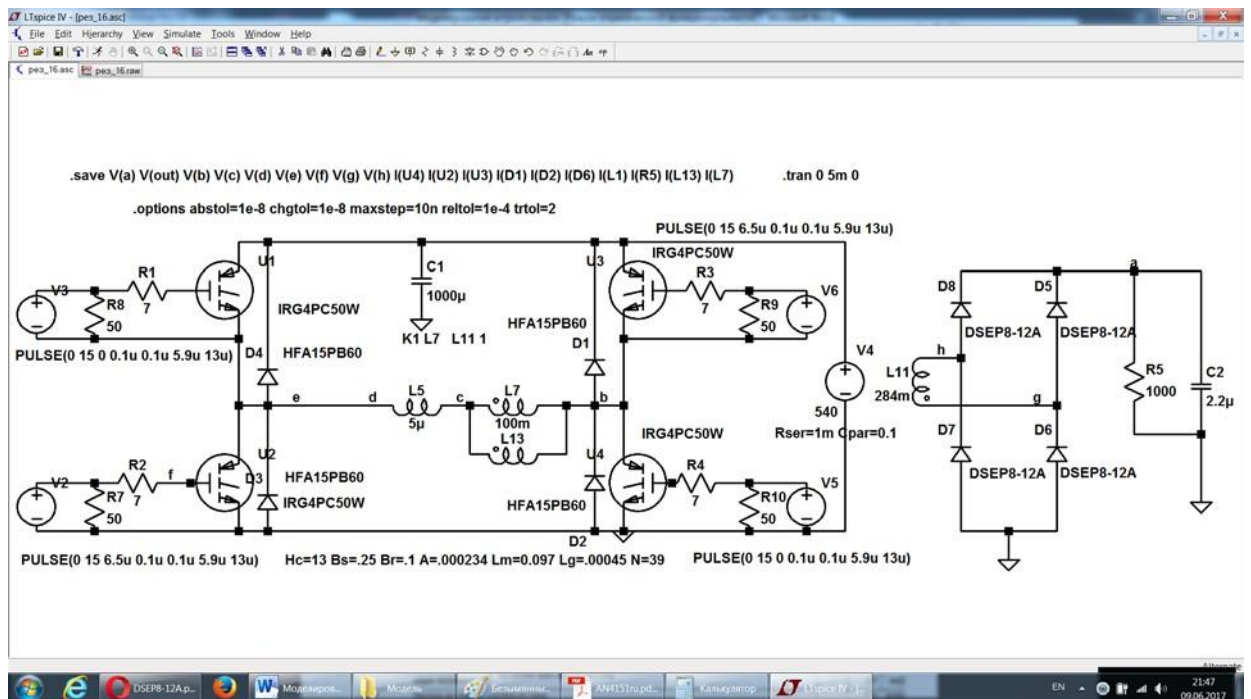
LTspice IV - [pes_16.asc]
File Edit Hierarchy View Simulate Tools Window Help
pes_16.asc pes_16.raw

.save V(a) V(out) V(b) V(c) V(d) V(e) V(f) V(g) V(h) I(U4) I(U2) I(U3) I(D1) I(D2) I(D6) I(L1) I(R5) I(L13) I(L7) .tran 0 5m 0

.options abstol=1e-8 chgtol=1e-8 maxstep=10n reltol=1e-4 trtol=2

PULSE(0 15 6.5u 0.1u 0.1u 5.9u 13u)

V3
R8
50
R1
7
U1
IRG4PC50W
C1
1000µ
K1 L7 L11 1
U3
IRG4PC50W
R3
7
R9
50
V6
HFA15PB60
D1
D8
D5
a
DSEP8-12A
DSEP8-12A
PULSE(0 15 0 0.1u 0.1u 5.9u 13u)
D4
HFA15PB60
V4
h
L11
284m
R5
1000
C2
2.2µ
e
d
L5
5µ
c
L7
100m
L13
b
540
g
U2
HFA15PB60
D3
IRG4PC50W
IRG4PC50W
Rser=1m Cpar=0.1
D7
D6
V2
R2
7
f
R7
50
U4
HFA15PB60
R4
7
R10
50
V5
DSEP8-12A
DSEP8-12A
D2

PULSE(0 15 6.5u 0.1u 0.1u 5.9u 13u)
Hc=13 Bs=.25 Br=.1 A=.000234 Lm=0.097 Lg=.00045 N=39
PULSE(0 15 0 0.1u 0.1u 5.9u 13u)

DSEP8-12A.p... Моделиров... Модель Безымянны... AN4151ru.pd... Калькулятор LTspice IV - [...
EN 21:47 09.06.2017